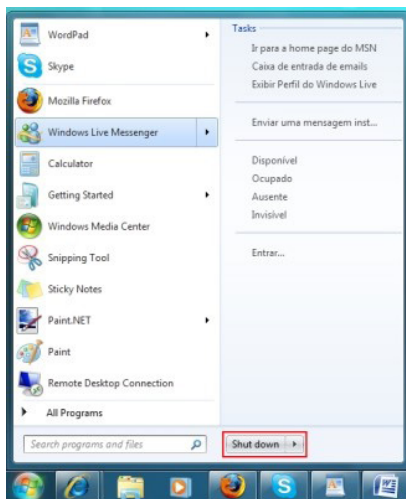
WordPad
Skype
Mozilla Firefox
Windows Live Messenger
Calculator
Getting Started
Windows Media Center
Snipping Tool
Sticky Notes
Paint.NET
Paint
Remote Desktop Connection
All Programs

Search programs and files

Tasks
Ir para a home page do MSN
Caixa de entrada de emails
Exibir Perfil do Windows Live

Enviar uma mensagem inst...

Disponível
Ocupado
Ausente
Invisível

Entrar...

Shut down